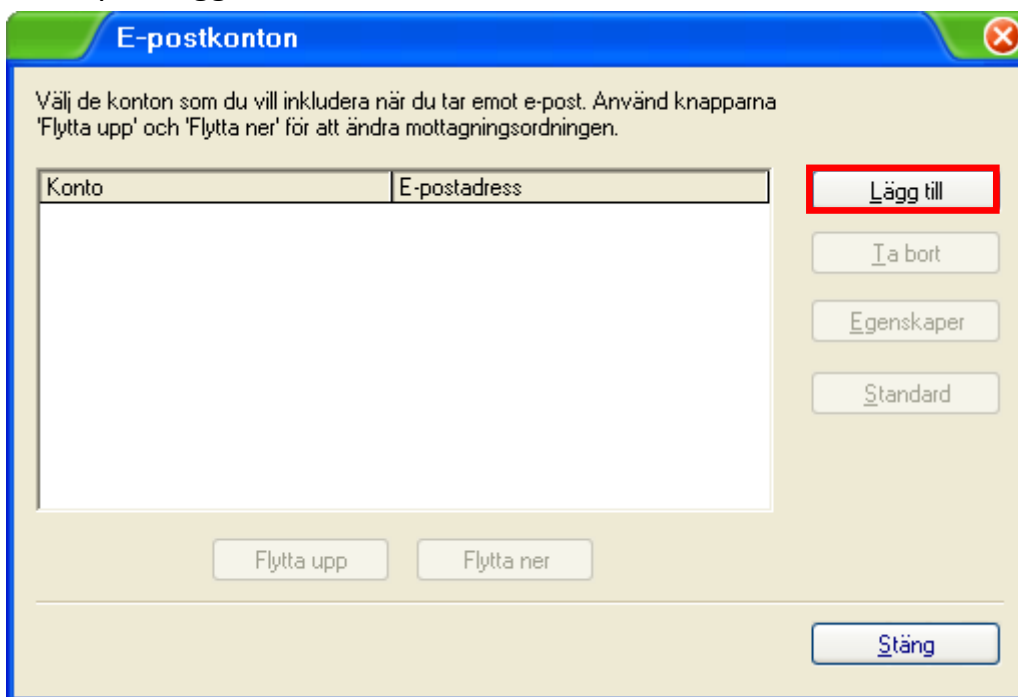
E-postkonton

Välj de konton som du vill inkludera när du tar emot e-post. Använd knapparna 'Flytta upp' och 'Flytta ner' för att ändra mottagningsordningen.

| Konto | E-postadress |
|---|---|

Lägg till

Ta bort

Egenskaper

Standard

Flytta upp

Flytta ner

Stäng